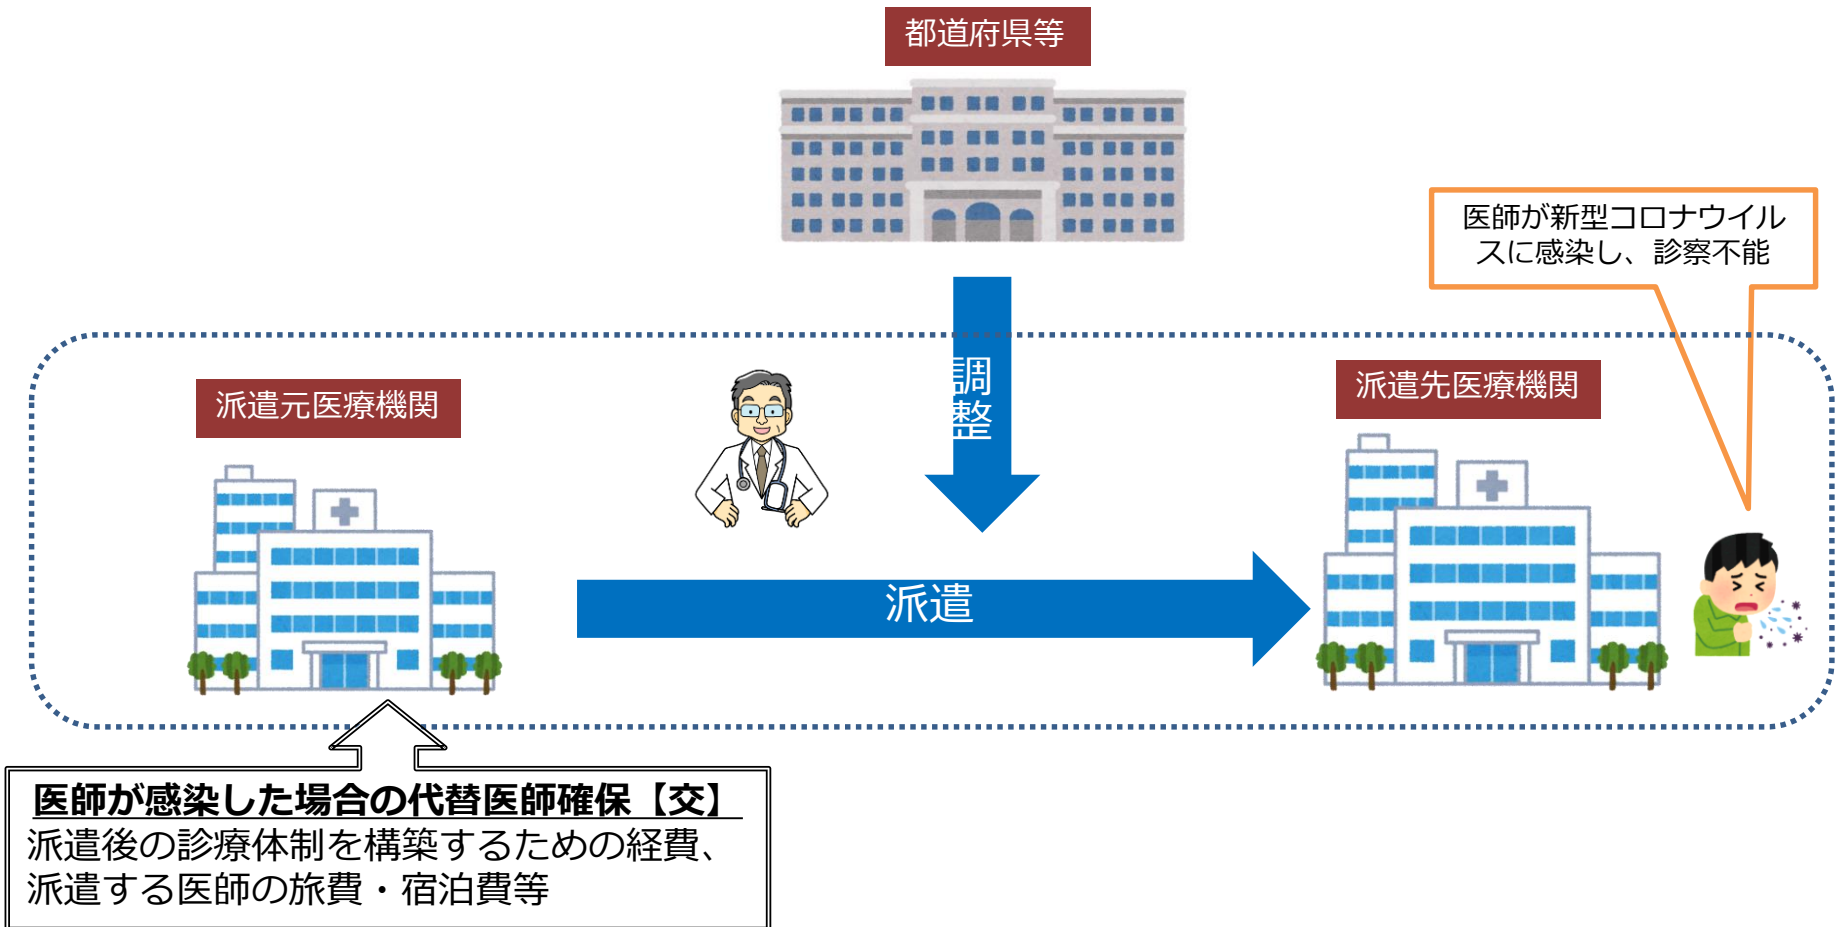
都道府県等

医師が新型コロナウイルスに感染し、診察不能

調整

派遣元医療機関

派遣先医療機関

派遣

医師が感染した場合の代替医師確保【交】
派遣後の診療体制を構築するための経費、派遣する医師の旅費・宿泊費等